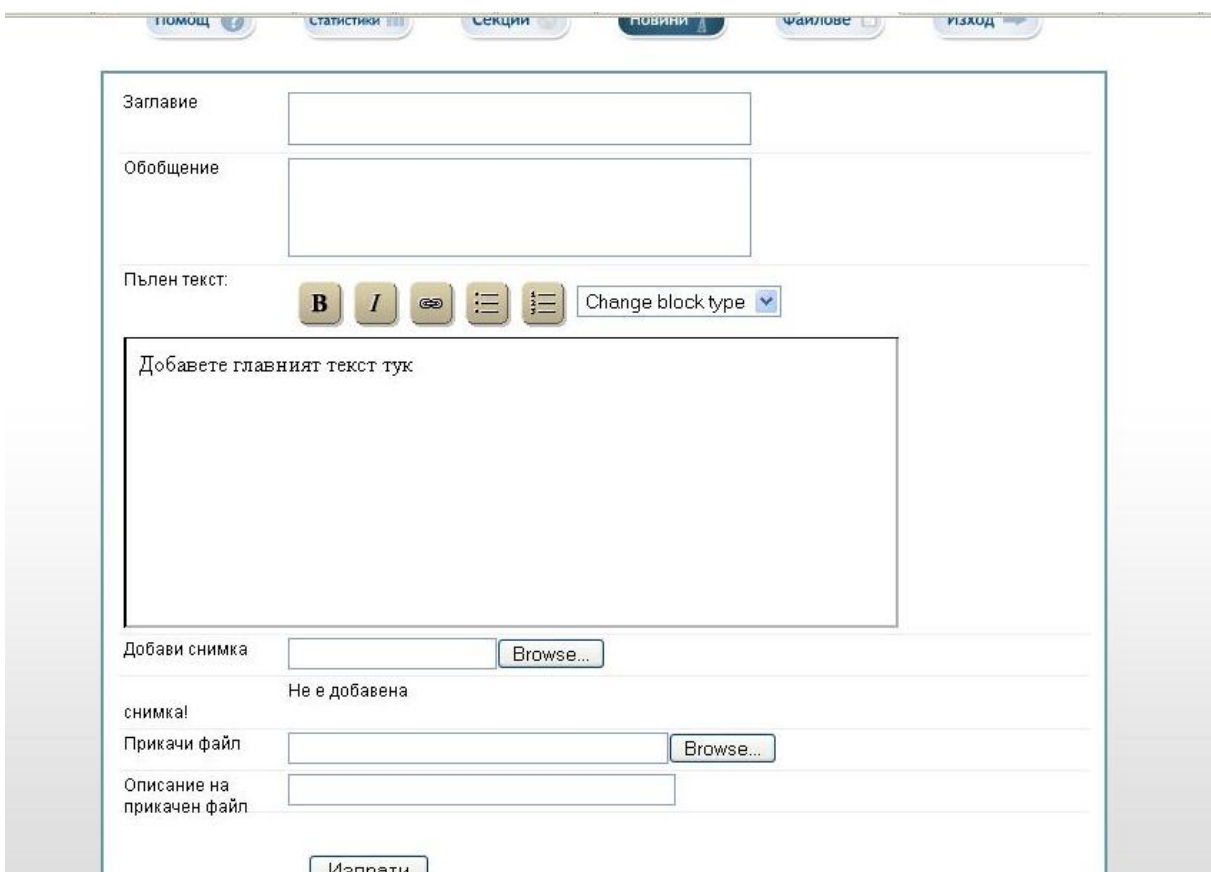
Помощ Статистики Секции Новини Файлове Изход

Заглавие

Обобщение

Пълен текст:

B I Change block type

Добавете главният текст тук

Добави снимка Browse...

Не е добавена снимка!

Прикачи файл Browse...

Описание на прикачен файл

Изпрати